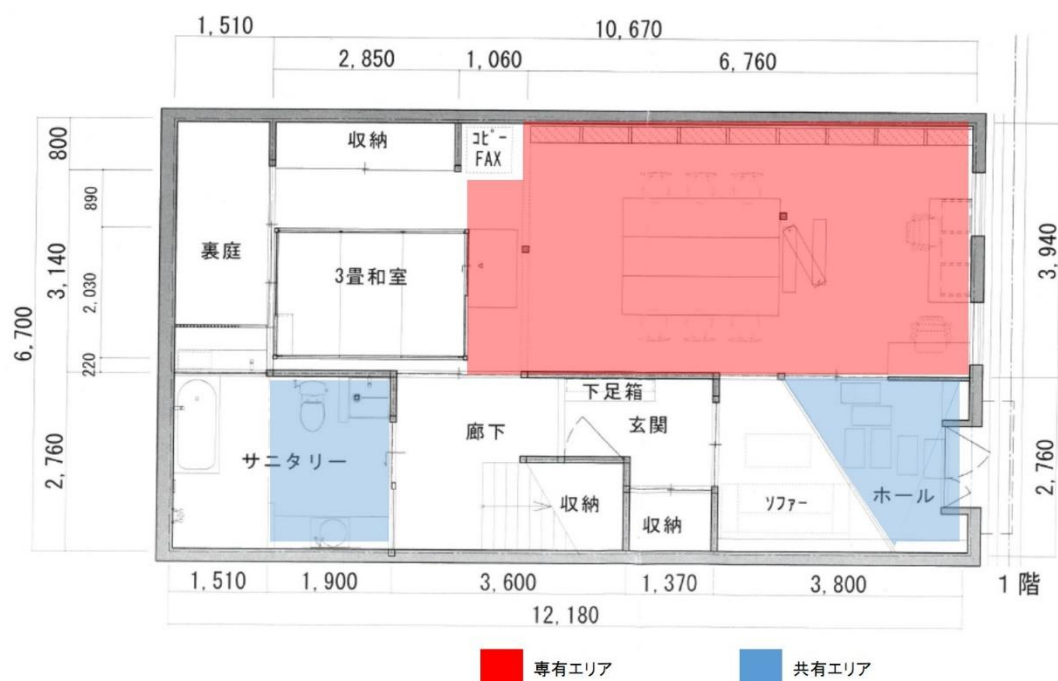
1, 510
10, 670
2, 850
1, 060
6, 760
800
収納
ｺﾋﾟｰ FAX
890
裏庭
3畳和室
3, 140
2, 030
6, 700
3, 940
220
下足箱
玄関
廊下
サニタリー
2, 760
2, 760
収納
収納
ｿﾌｧｰ
ホール
1, 510
1, 900
3, 600
1, 370
3, 800
1 階
12, 180
専有エリア
共有エリア